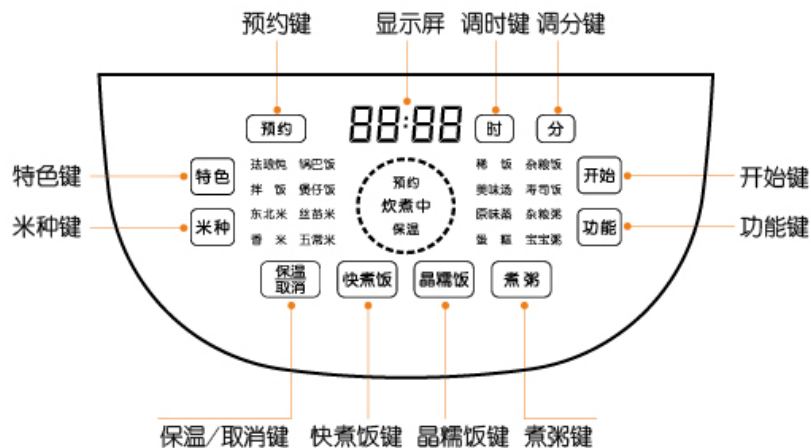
预约键 显示屏 调时键 调分键

预约 88:88 时 分

特色键 特色 法式煲 锅巴饭 拌饭 煲仔饭 东北米 丝苗米 香米 五常米

预约 炊煮中 保温

稀饭 杂粮饭 美味汤 寿司饭 原味蒸 杂粮粥 蛋糕 宝宝粥

开始 开始键

米种键 米种

功能 功能键

保温 取消 快煮饭 晶糯饭 煮粥

保温/取消键 快煮饭键 晶糯饭键 煮粥键